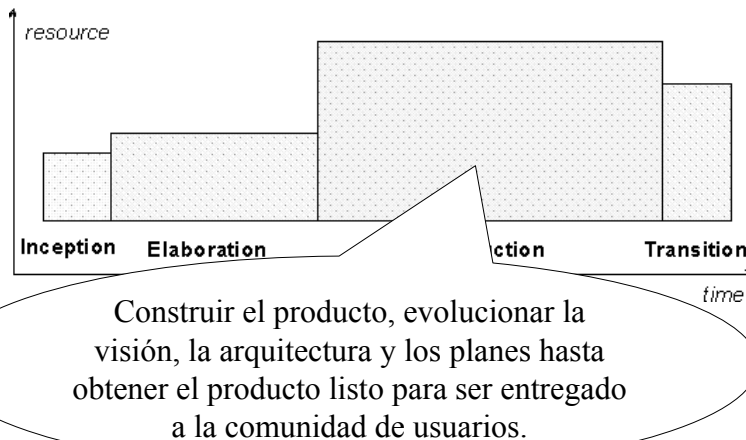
resource

Inception

Elaboration

ction

Transition

time

Construir el producto, evolucionar la visión, la arquitectura y los planes hasta obtener el producto listo para ser entregado a la comunidad de usuarios.